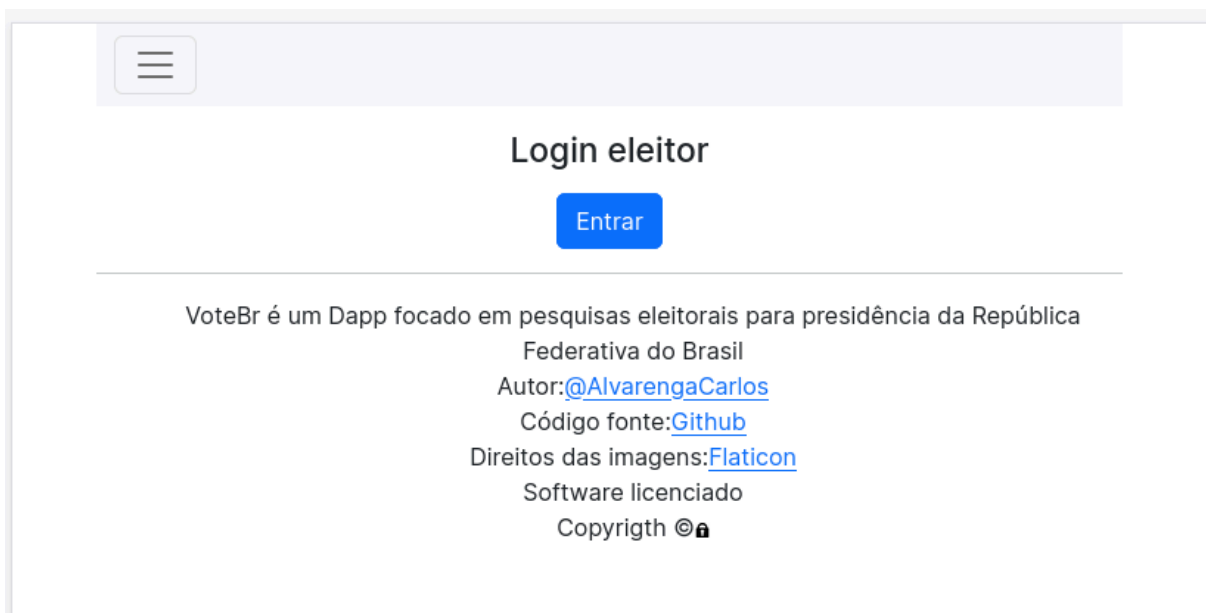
Login eleitor

Entrar

VoteBr é um Dapp focado em pesquisas eleitorais para presidência da República Federativa do Brasil
Autor:@AlvarengaCarlos
Código fonte:Github
Direitos das imagens:Flaticon
Software licenciado
Copyrigth ©